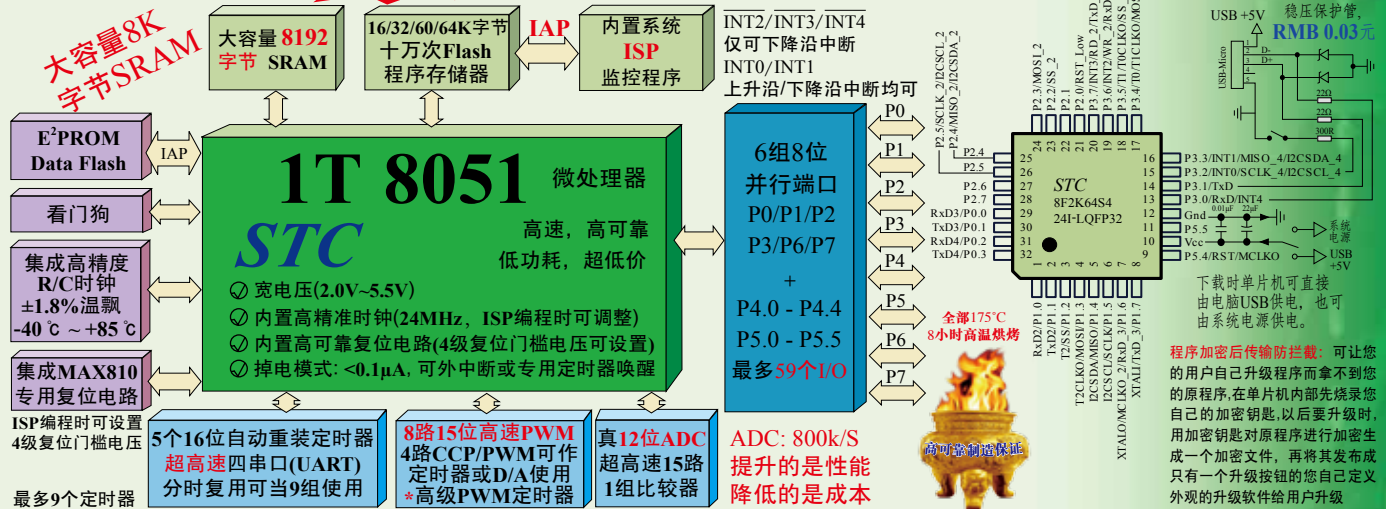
大容量8K
字节SRAM

大容量 8192 字节 SRAM

16/32/60/64K字节 十万次Flash 程序存储器

IAP

内置系统 ISP 监控程序

$\overline{INT2}/\overline{INT3}/\overline{INT4}$
仅可下降沿中断
INT0/INT1
上升沿/下降沿中断均可

稳压保护管,
RMB 0.03元

USB +5V

$E^2$PROM Data Flash

IAP

1T 8051 微处理器

STC

高速，高可靠
低功耗，超低价

宽电压(2.0V~5.5V)
内置高精准时钟(24MHz，ISP编程时可调整)
内置高可靠复位电路(4级复位门槛电压可设置)
掉电模式: <0.1μA, 可外中断或专用定时器唤醒

看门狗

集成高精度 R/C时钟 ±1.8%温飘 -40℃ ~ +85℃

集成MAX810 专用复位电路

ISP编程时可设置
4级复位门槛电压

最多9个定时器

5个16位自动重装定时器
超高速四串口(UART)
分时复用可当9组使用

8路15位高速PWM
4路CCP/PWM可作
定时器或D/A使用
*高级PWM定时器

真12位ADC
超高速15路
1组比较器

6组8位
并行端口
P0/P1/P2
P3/P6/P7
+
P4.0 - P4.4
P5.0 - P5.5
最多59个I/O

P0 P1 P2 P3 P4 P5 P6 P7

ADC: 800k/S
提升的是性能
降低的是成本

全部175°C
8小时高温烘烤

高可靠制造保证

STC
8F2K64S4
24I-LQFP32

P2.5/SCLK_2/I2CSCL_2
P2.4/MISO_2/I2CSDA_2
P2.3/MOSI_2
P2.2/SS_2
P2.1
P2.0/RST_Low
P3.7/INT3/TxD_2
P3.6/INT2/WR_2/RxD_2
P3.5/T1/T0CLKO/SS_2
P3.4/T0/T1CLKO/MOSI_2

P2.4 P2.5 P2.6 P2.7 RxD3/P0.0 TxD3/P0.1 RxD4/P0.2 TxD4/P0.3

25 26 27 28 29 30 31 32
24 23 22 21 20 19 18 17
16 15 14 13 12 11 10 9
1 2 3 4 5 6 7 8

P3.3/INT1/MISO_4/I2CSDA_4
P3.2/INT0/SCLK_4/I2CSCL_4
P3.1/TxD
P3.0/RxD/INT4
Gnd
P5.5
Vcc
P5.4/RST/MCLKO

RxD2/P1.0
TxD2/P1.1
I2S/SS/P1.2
T2CLKO/MOSI/P1.3
I2CSDA/MISO/P1.4
I2CSCL/SCLK/P1.5
XTALO/MCLKO_2/RxD_3/P1.6
XTALI/TxD_3/P1.7

USB-Micro
D- D+
22Ω 22Ω 300R
0.01μF 22uF
系统电源
USB +5V

下载时单片机可直接由电脑USB供电，也可由系统电源供电。

程序加密后传输防拦截：可让您的用户自己升级程序而拿不到您的原程序,在单片机内部先烧录您自己的加密钥匙,以后要升级时,用加密钥匙对原程序进行加密生成一个加密文件，再将其发布成只有一个升级按钮的您自己定义外观的升级软件给用户升级